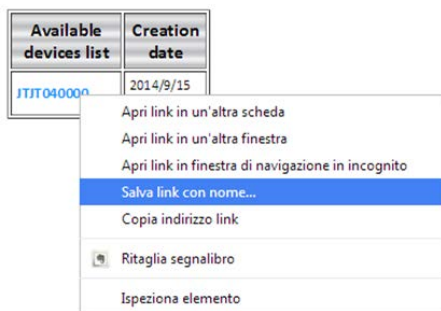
| Available devices list | Creation date |
|---|---|
| JTJT040000 | 2014/9/15 |

Apri link in un'altra scheda
Apri link in un'altra finestra
Apri link in finestra di navigazione in incognito
Salva link con nome...
Copia indirizzo link
Ritaglia segnalibro
Ispeziona elemento